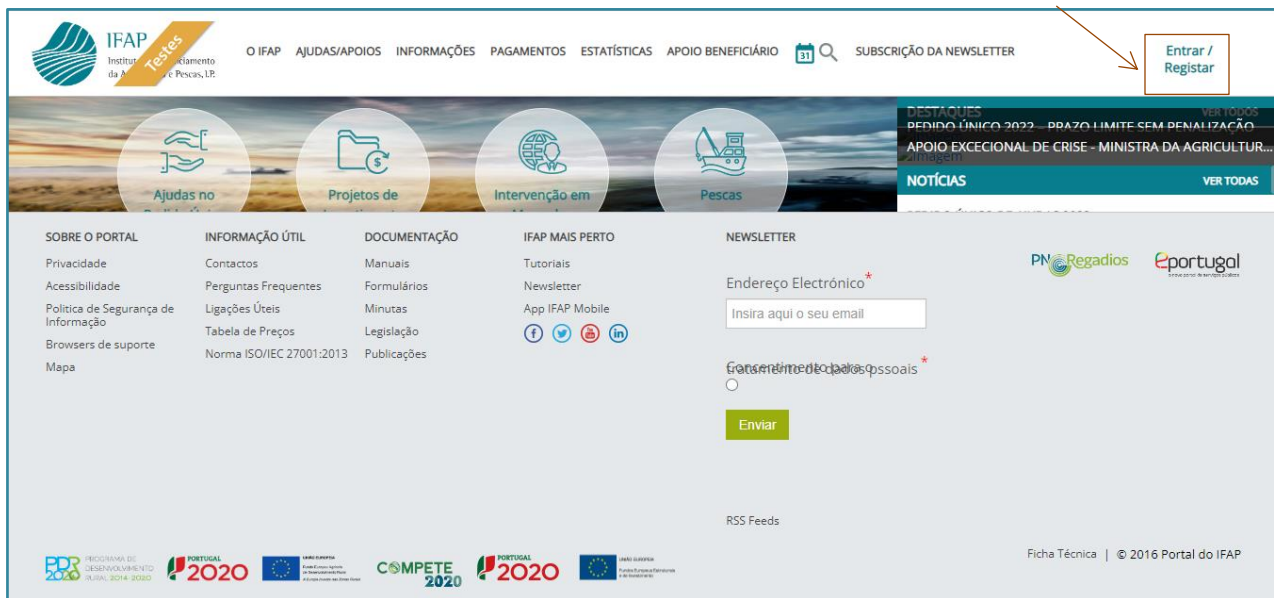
IFAP
Instituto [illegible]iamento da A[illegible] e Pescas, I.P.
Testes

O IFAP AJUDAS/APOIOS INFORMAÇÕES PAGAMENTOS ESTATÍSTICAS APOIO BENEFICIÁRIO 31 SUBSCRIÇÃO DA NEWSLETTER

Entrar / Registar

DESTAQUES VER TODOS
PEDIDO ÚNICO 2022 – PRAZO LIMITE SEM PENALIZAÇÃO
APOIO EXCECIONAL DE CRISE - MINISTRA DA AGRICULTUR...
Imagem
NOTÍCIAS VER TODAS

Ajudas no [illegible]
Projetos de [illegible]
Intervenção em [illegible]
Pescas

SOBRE O PORTAL
Privacidade
Acessibilidade
Política de Segurança de Informação
Browsers de suporte
Mapa

INFORMAÇÃO ÚTIL
Contactos
Perguntas Frequentes
Ligações Úteis
Tabela de Preços
Norma ISO/IEC 27001:2013

DOCUMENTAÇÃO
Manuais
Formulários
Minutas
Legislação
Publicações

IFAP MAIS PERTO
Tutoriais
Newsletter
App IFAP Mobile

NEWSLETTER
Endereço Electrónico*
Insira aqui o seu email
Consentimento para o tratamento de dados pessoais*
Enviar

PNRegadios
eportugal

RSS Feeds

Ficha Técnica | © 2016 Portal do IFAP

PDR 2020 PROGRAMA DE DESENVOLVIMENTO RURAL 2014-2020
PORTUGAL 2020
UNIÃO EUROPEIA
COMPETE 2020
PORTUGAL 2020
UNIÃO EUROPEIA